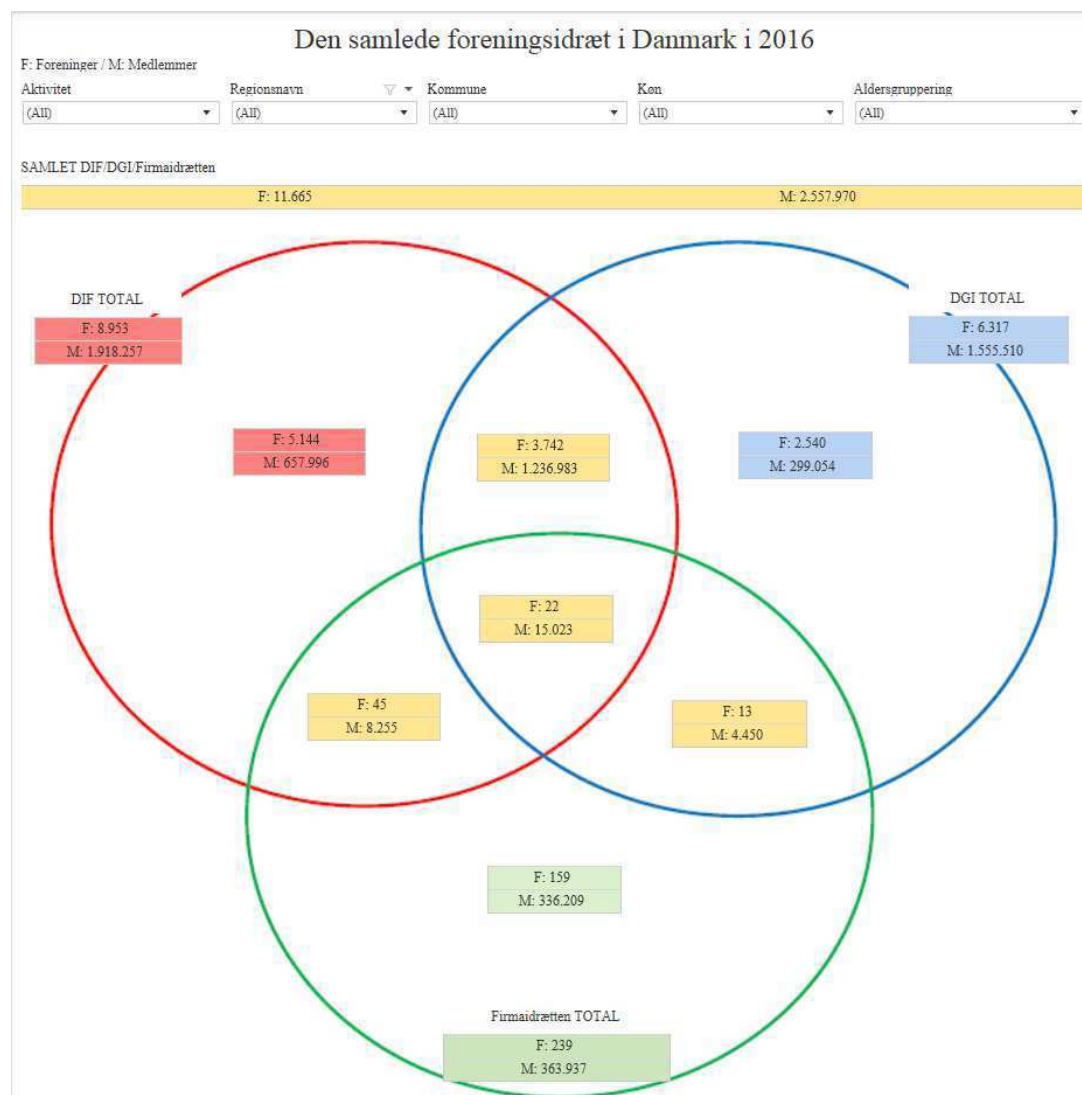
Den samlede foreningsidræt i Danmark i 2016

F: Foreninger / M: Medlemmer

Aktivitet
(All)

Regionsnavn
(All)

Kommune
(All)

Køn
(All)

Aldersgruppering
(All)

SAMLET DIF/DGI/Firmaidrætten

F: 11.665

M: 2.557.970

DIF TOTAL
F: 8.953
M: 1.918.257

DGI TOTAL
F: 6.317
M: 1.555.510

F: 5.144
M: 657.996

F: 3.742
M: 1.236.983

F: 2.540
M: 299.054

F: 22
M: 15.023

F: 45
M: 8.255

F: 13
M: 4.450

F: 159
M: 336.209

Firmaidrætten TOTAL
F: 239
M: 363.937